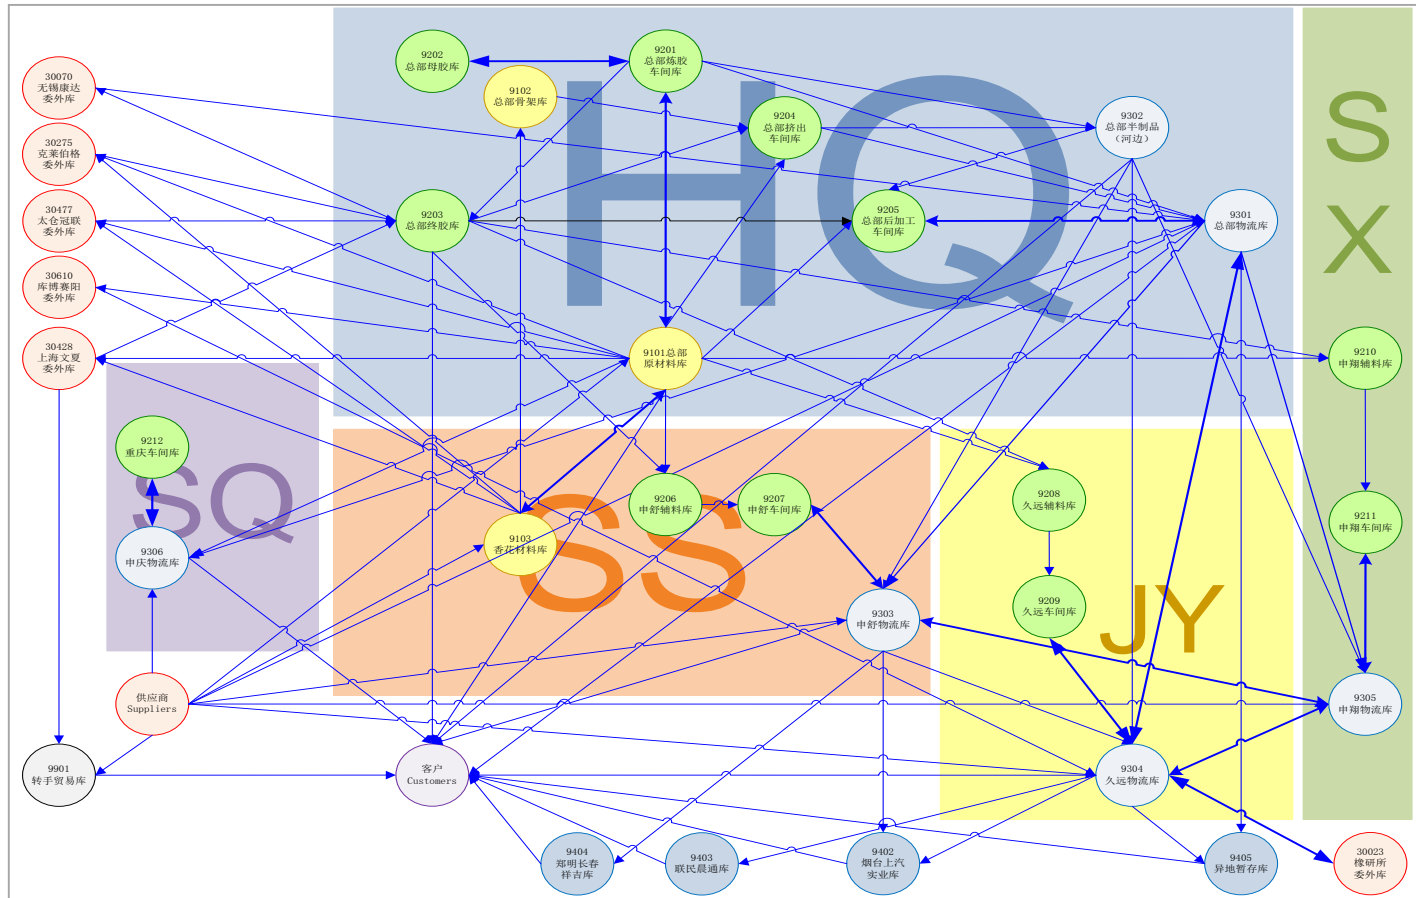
HQ

SX

SQ

SS

JY

9202
总部母胶库

9201
总部炼胶
车间库

9102
总部骨架库

9204
总部挤出
车间库

9302
总部半制品
（河边）

30070
无锡康达
委外库

30275
克莱伯格
委外库

30477
太仓冠联
委外库

9203
总部终胶库

9205
总部后加工
车间库

9301
总部物流库

30610
库博赛阳
委外库

30428
上海文夏
委外库

9101总部
原材料库

9210
申翔辅料库

9212
重庆车间库

9206
申舒辅料库

9207
申舒车间库

9208
久远辅料库

9211
申翔车间库

9306
申庆物流库

9103
香花料库

9303
申舒物流库

9209
久远车间库

供应商
Suppliers

9305
申翔物流库

9901
转手贸易库

客户
Customers

9304
久远物流库

9404
郑明长春
祥吉库

9403
联民晨通库

9402
烟台上汽
实业库

9405
异地暂存库

30023
橡研所
委外库